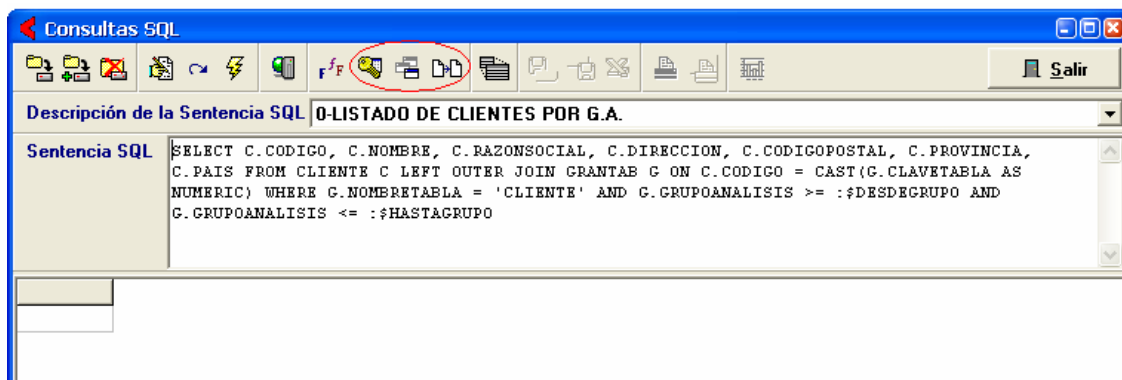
Consultas SQL

Salir

Descripción de la Sentencia SQL 0-LISTADO DE CLIENTES POR G.A.

Sentencia SQL SELECT C.CODIGO, C.NOMBRE, C.RAZONSOCIAL, C.DIRECCION, C.CODIGOPOSTAL, C.PROVINCIA, C.PAIS FROM CLIENTE C LEFT OUTER JOIN GRANTAB G ON C.CODIGO = CAST(G.CLAVETABLA AS NUMERIC) WHERE G.NOMBRETABLA = 'CLIENTE' AND G.GRUPOANALISIS >= :$DESDEGRUPO AND G.GRUPOANALISIS <= :$HASTAGRUPO